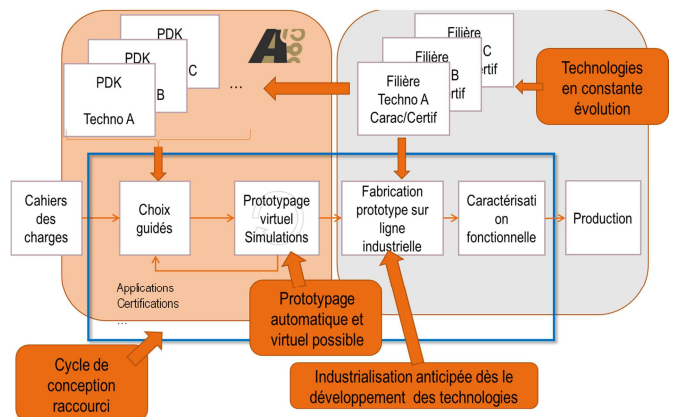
PDK
C

PDK
B

PDK
Techno A

...

Filière
C
ertif

Filière
B
rtif

Filière
Techno A
Carac/Certif

Technologies en constante évolution

Cahiers des charges

Choix guidés

Prototypage virtuel Simulations

Fabrication prototype sur ligne industrielle

Caractérisation fonctionnelle

Production

Applications
Certifications
...

Prototypage automatique et virtuel possible

Cycle de conception raccourci

Industrialisation anticipée dès le développement des technologies